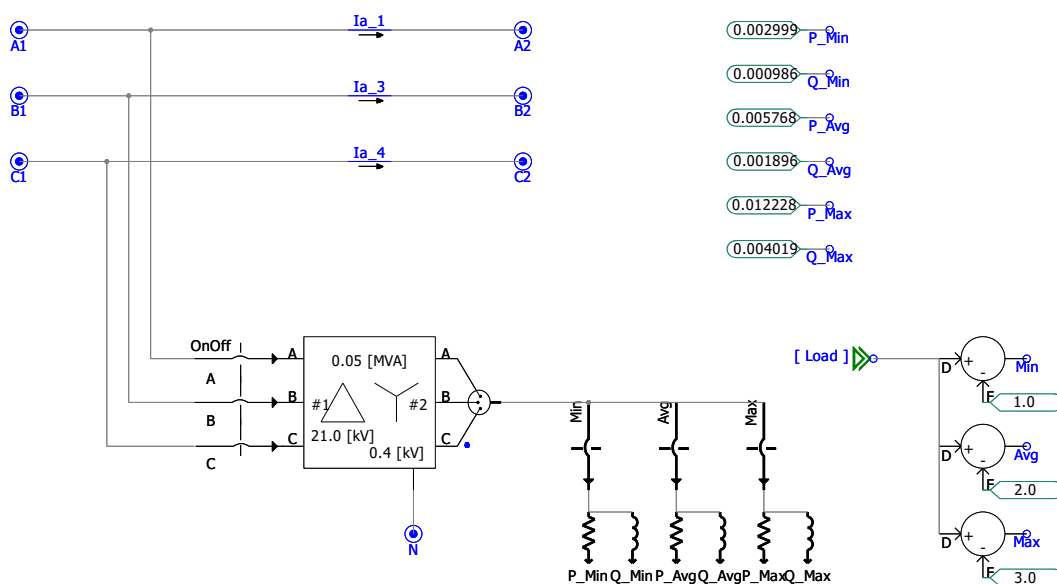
A1
Ia_1
A2
B1
Ia_3
B2
C1
Ia_4
C2

0.002999 P_Min
0.000986 Q_Min
0.005768 P_Avg
0.001896 Q_Avg
0.012228 P_Max
0.004019 Q_Max

OnOff
A
B
C
A
B
C
0.05 [MVA]
#1
#2
21.0 [kV]
0.4 [kV]
A
B
C
N

Min
Avg
Max
P_Min Q_Min P_Avg Q_Avg P_Max Q_Max

[ Load ]
D
+
-
F
Min
1.0
D
+
-
F
Avg
2.0
D
+
-
F
Max
3.0